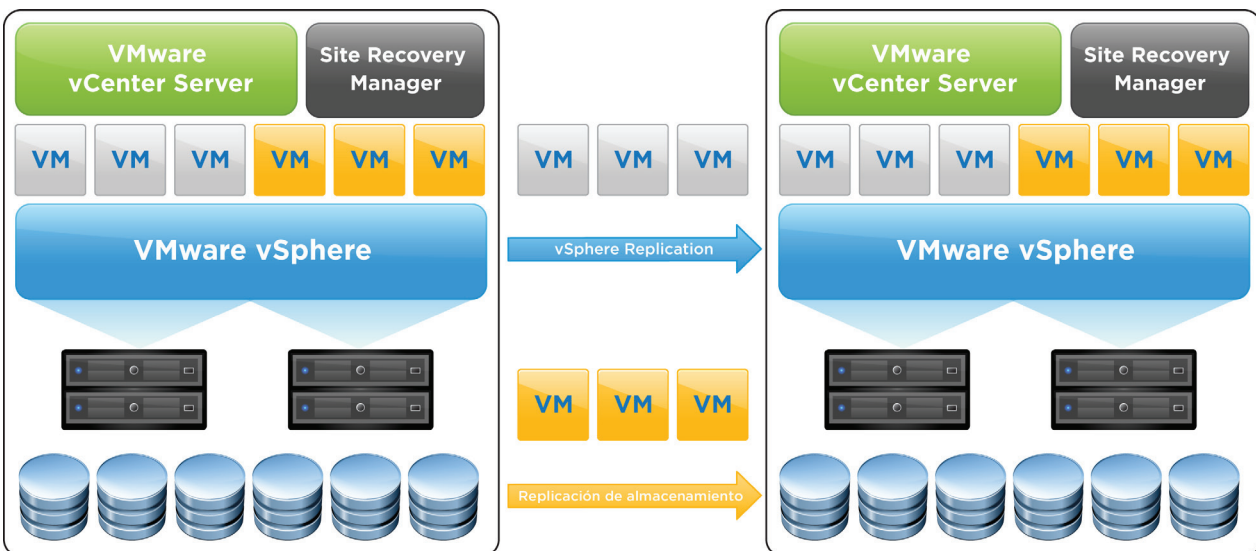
VMware vCenter Server

Site Recovery Manager

VM VM VM VM VM VM

VMware vSphere

VM VM VM

vSphere Replication

VM VM VM

Replicación de almacenamiento

VMware vCenter Server

Site Recovery Manager

VM VM VM VM VM VM

VMware vSphere